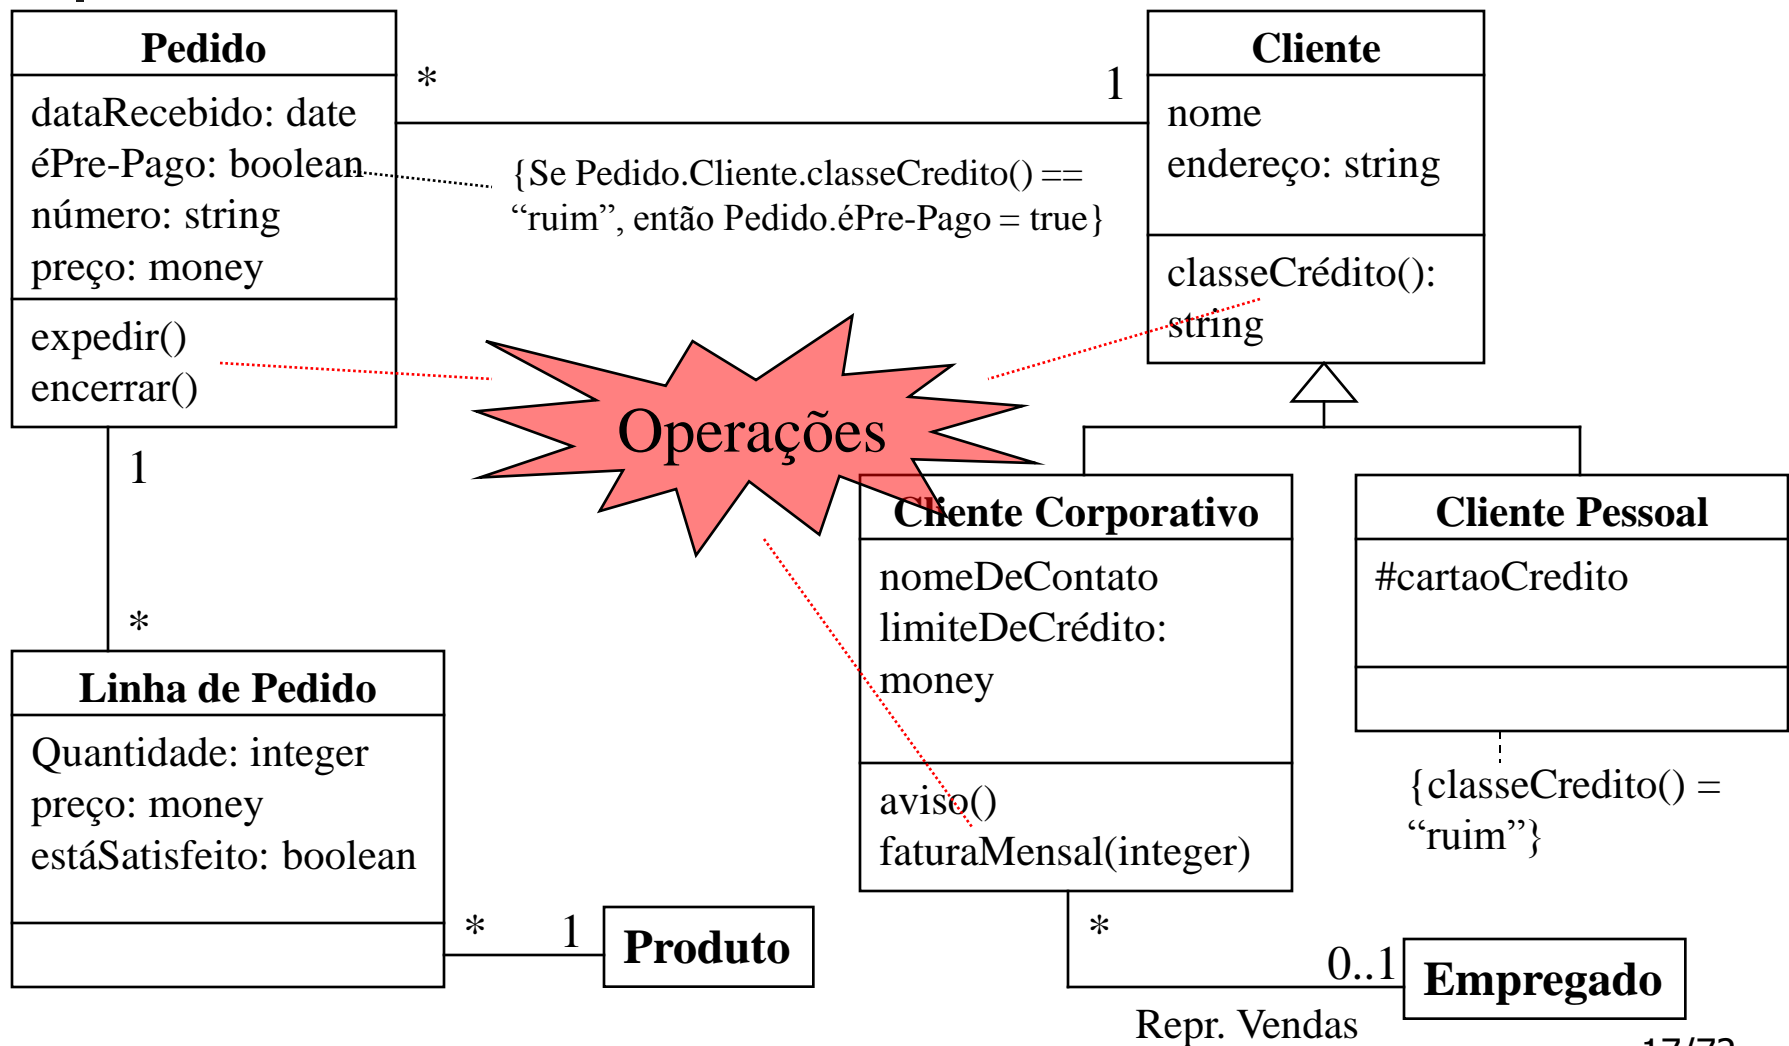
Pedido

dataRecebido: date
éPre-Pago: boolean
número: string
preço: money

expedir()
encerrar()

*

1

Cliente

nome
endereço: string

classeCrédito(): string

{Se Pedido.Cliente.classeCredito() == “ruim”, então Pedido.éPre-Pago = true}

Operações

1

*

Cliente Corporativo

nomeDeContato
limiteDeCrédito: money

aviso()
faturaMensal(integer)

Cliente Pessoal

#cartaoCredito

{classeCredito() = “ruim”}

Linha de Pedido

Quantidade: integer
preço: money
estáSatisfeito: boolean

*

1

Produto

*

0..1

Empregado

Repr. Vendas

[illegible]